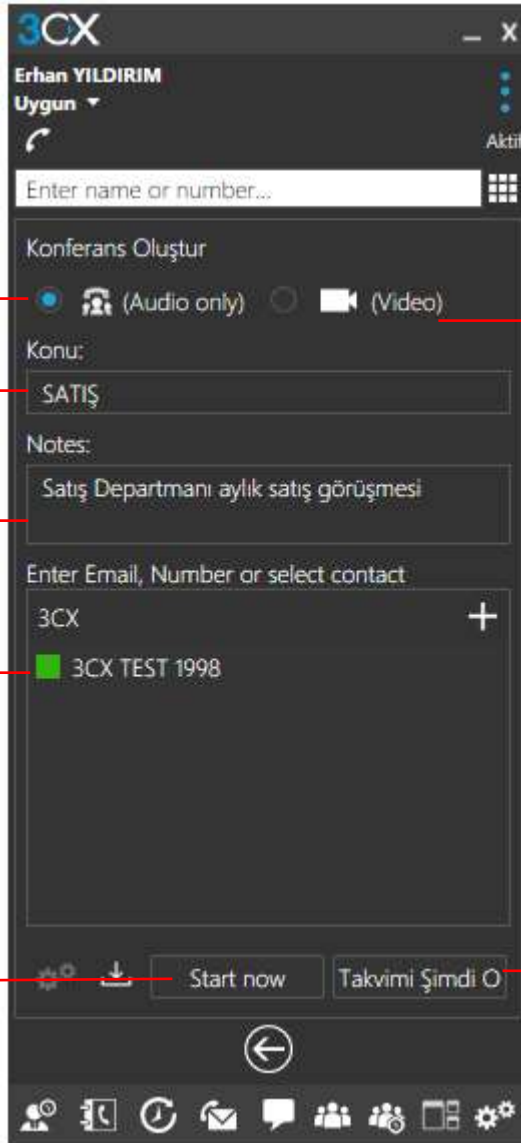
3CX

Erhan YILDIRIM
Uygun ▾

Aktif

Enter name or number...

Konferans Oluştur

(Audio only) (Video)

Konu:

SATIŞ

Notes:

Satış Departmanı aylık satış görüşmesi

Enter Email, Number or select contact

3CX +

3CX TEST 1998

Start now

Takvimi Şimdi O